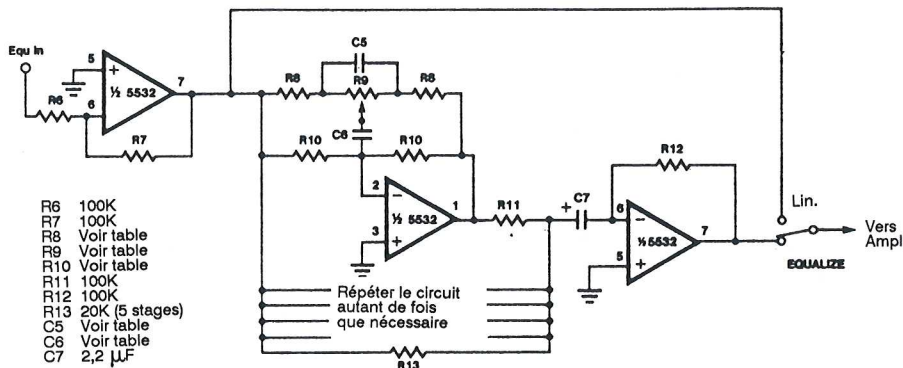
Equ In

5
+
6
½ 5532
7
R6
R7

R8
C5
R9
R8
C6
R10
R10
2
–
3
+
½ 5532
1
R11
+
C7
R12
6
–
5
+
½ 5532
7
Lin.
Vers Ampl
EQUALIZE

R6 100K
R7 100K
R8 Voir table
R9 Voir table
R10 Voir table
R11 100K
R12 100K
R13 20K (5 stages)
C5 Voir table
C6 Voir table
C7 2,2 µF

Répéter le circuit autant de fois que nécessaire

R13